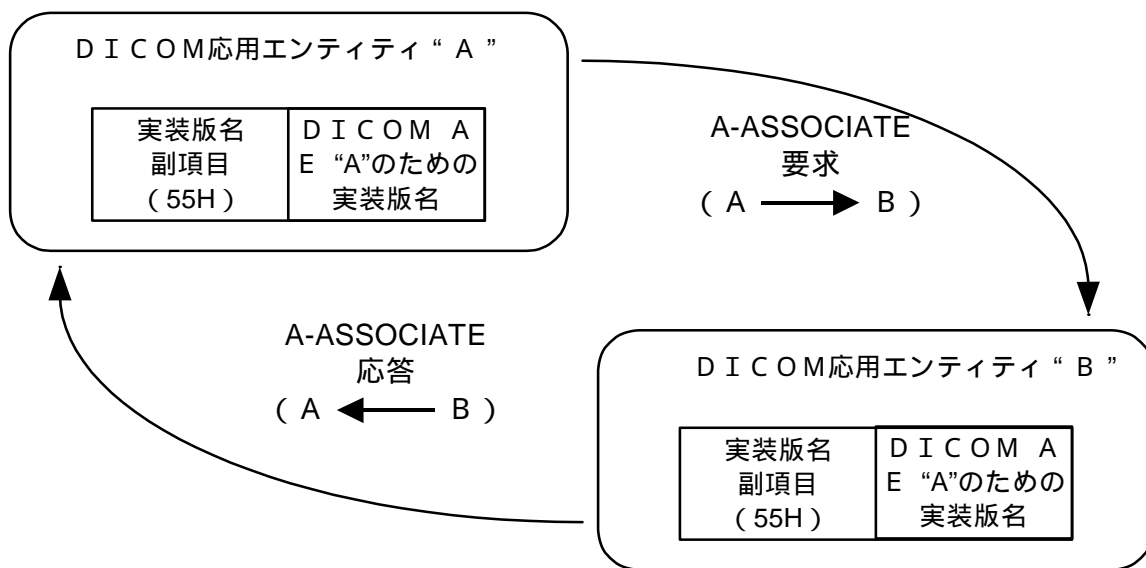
ＤＩＣＯＭ応用エンティティ“Ａ”

| 実装版名 副項目 （55H） | ＤＩＣＯＭ ＡＥ “A”のための実装版名 |
|---|---|

A-ASSOCIATE
要求
（Ａ → Ｂ）

A-ASSOCIATE
応答
（Ａ ← Ｂ）

ＤＩＣＯＭ応用エンティティ“Ｂ”

| 実装版名 副項目 （55H） | ＤＩＣＯＭ ＡＥ “A”のための実装版名 |
|---|---|